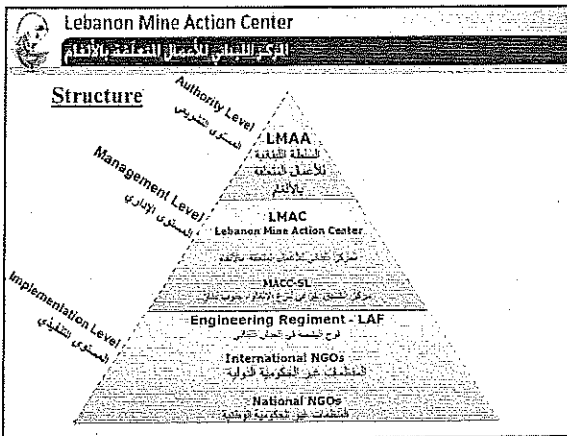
Lebanon Mine Action Center

المركز اللبناني للأعمال المتعلقة بالألغام

Structure

Authority Level
المستوى التفويضي

Management Level
المستوى الإداري

Implementation Level
المستوى التنفيذي

LMAA
السلطة اللبنانية للأعمال المتعلقة بالألغام

LMAC
Lebanon Mine Action Center
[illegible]

MACC-SL
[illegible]

Engineering Regiment - LAF
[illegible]

International NGOs
المنظمات غير الحكومية الدولية

National NGOs
المنظمات غير الحكومية الوطنية